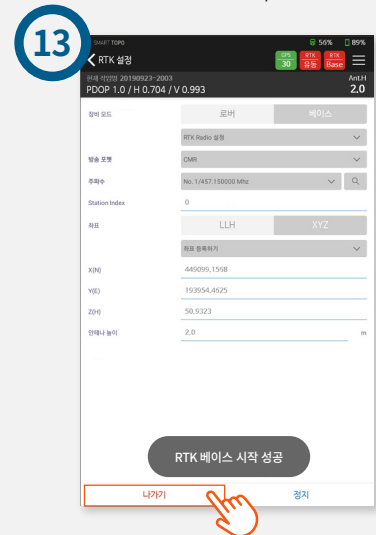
13

SMART TOPO
56% 89%

RTK 설정

GPS 30 RTK 유동 RTK Base

현재 작업명 20190923-2003
PDOP 1.0 / H 0.704 / V 0.993

Ant.H 2.0

장비 모드 로버 베이스

RTK Radio 설정

방송 포맷 CMR

주파수 No. 1/457.150000 Mhz

Station Index 0

좌표 LLH XYZ

좌표 등록하기

X(N) 449099.1558

Y(E) 193554.4625

Z(H) 50.9323

안테나 높이 2.0 m

RTK 베이스 시작 성공

나가기 정지